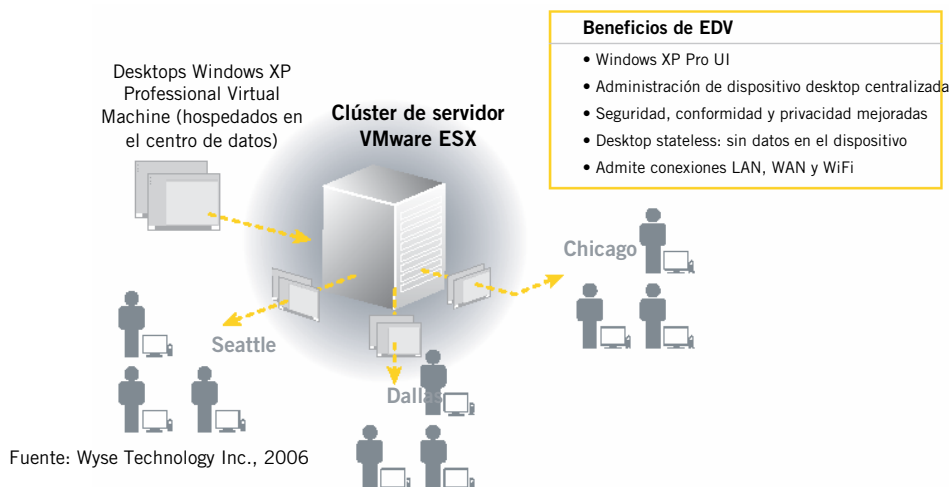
Beneficios de EDV

• Windows XP Pro UI
• Administración de dispositivo desktop centralizada
• Seguridad, conformidad y privacidad mejoradas
• Desktop stateless: sin datos en el dispositivo
• Admite conexiones LAN, WAN y WiFi

Desktops Windows XP Professional Virtual Machine (hospedados en el centro de datos)

Clúster de servidor VMware ESX

Chicago

Seattle

Dallas

Fuente: Wyse Technology Inc., 2006